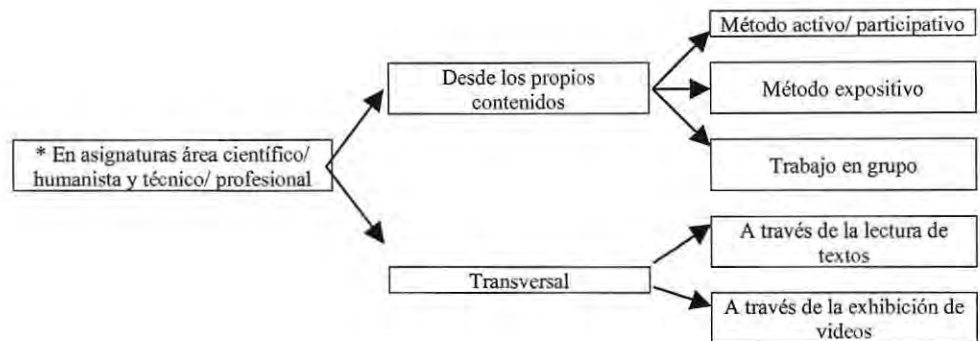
* En asignaturas área científico/ humanista y técnico/ profesional

Desde los propios contenidos

Método activo/ participativo

Método expositivo

Trabajo en grupo

Transversal

A través de la lectura de textos

A través de la exhibición de videos